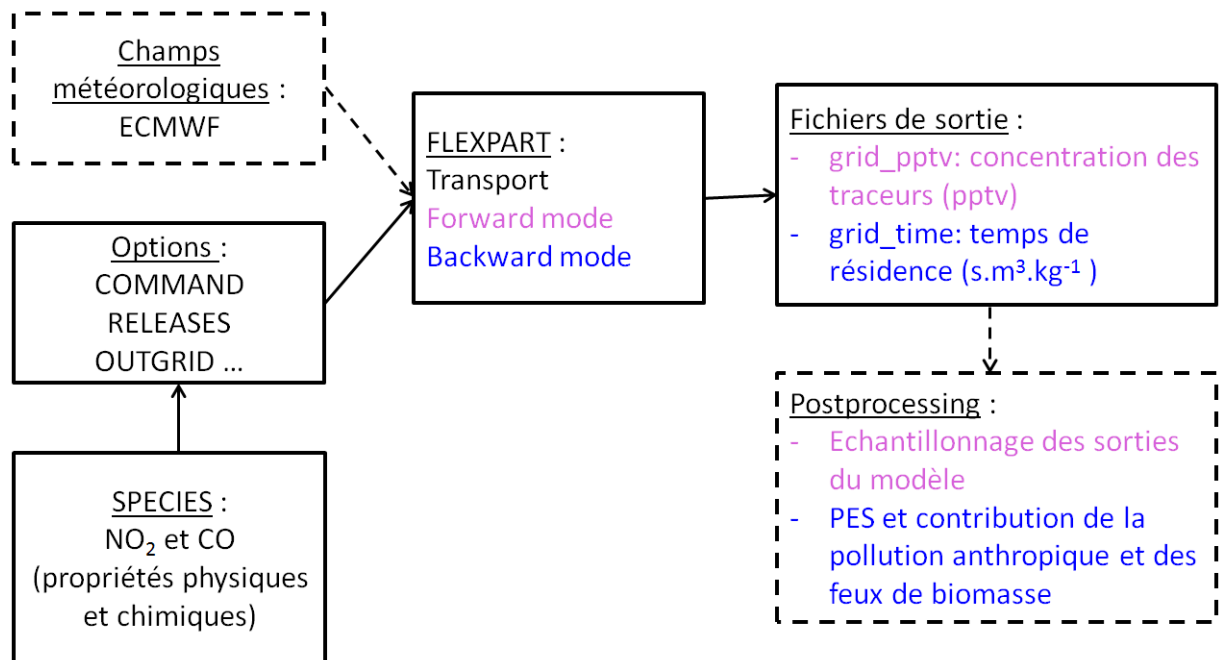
Champs météorologiques : ECMWF

Options : COMMAND RELEASES OUTGRID …

SPECIES : $NO_2$ et CO (propriétés physiques et chimiques)

FLEXPART : Transport Forward mode Backward mode

Fichiers de sortie :
- grid_pptv: concentration des traceurs (pptv)
- grid_time: temps de résidence ($s.m^3.kg^{-1}$ )

Postprocessing :
- Echantillonnage des sorties du modèle
- PES et contribution de la pollution anthropique et des feux de biomasse